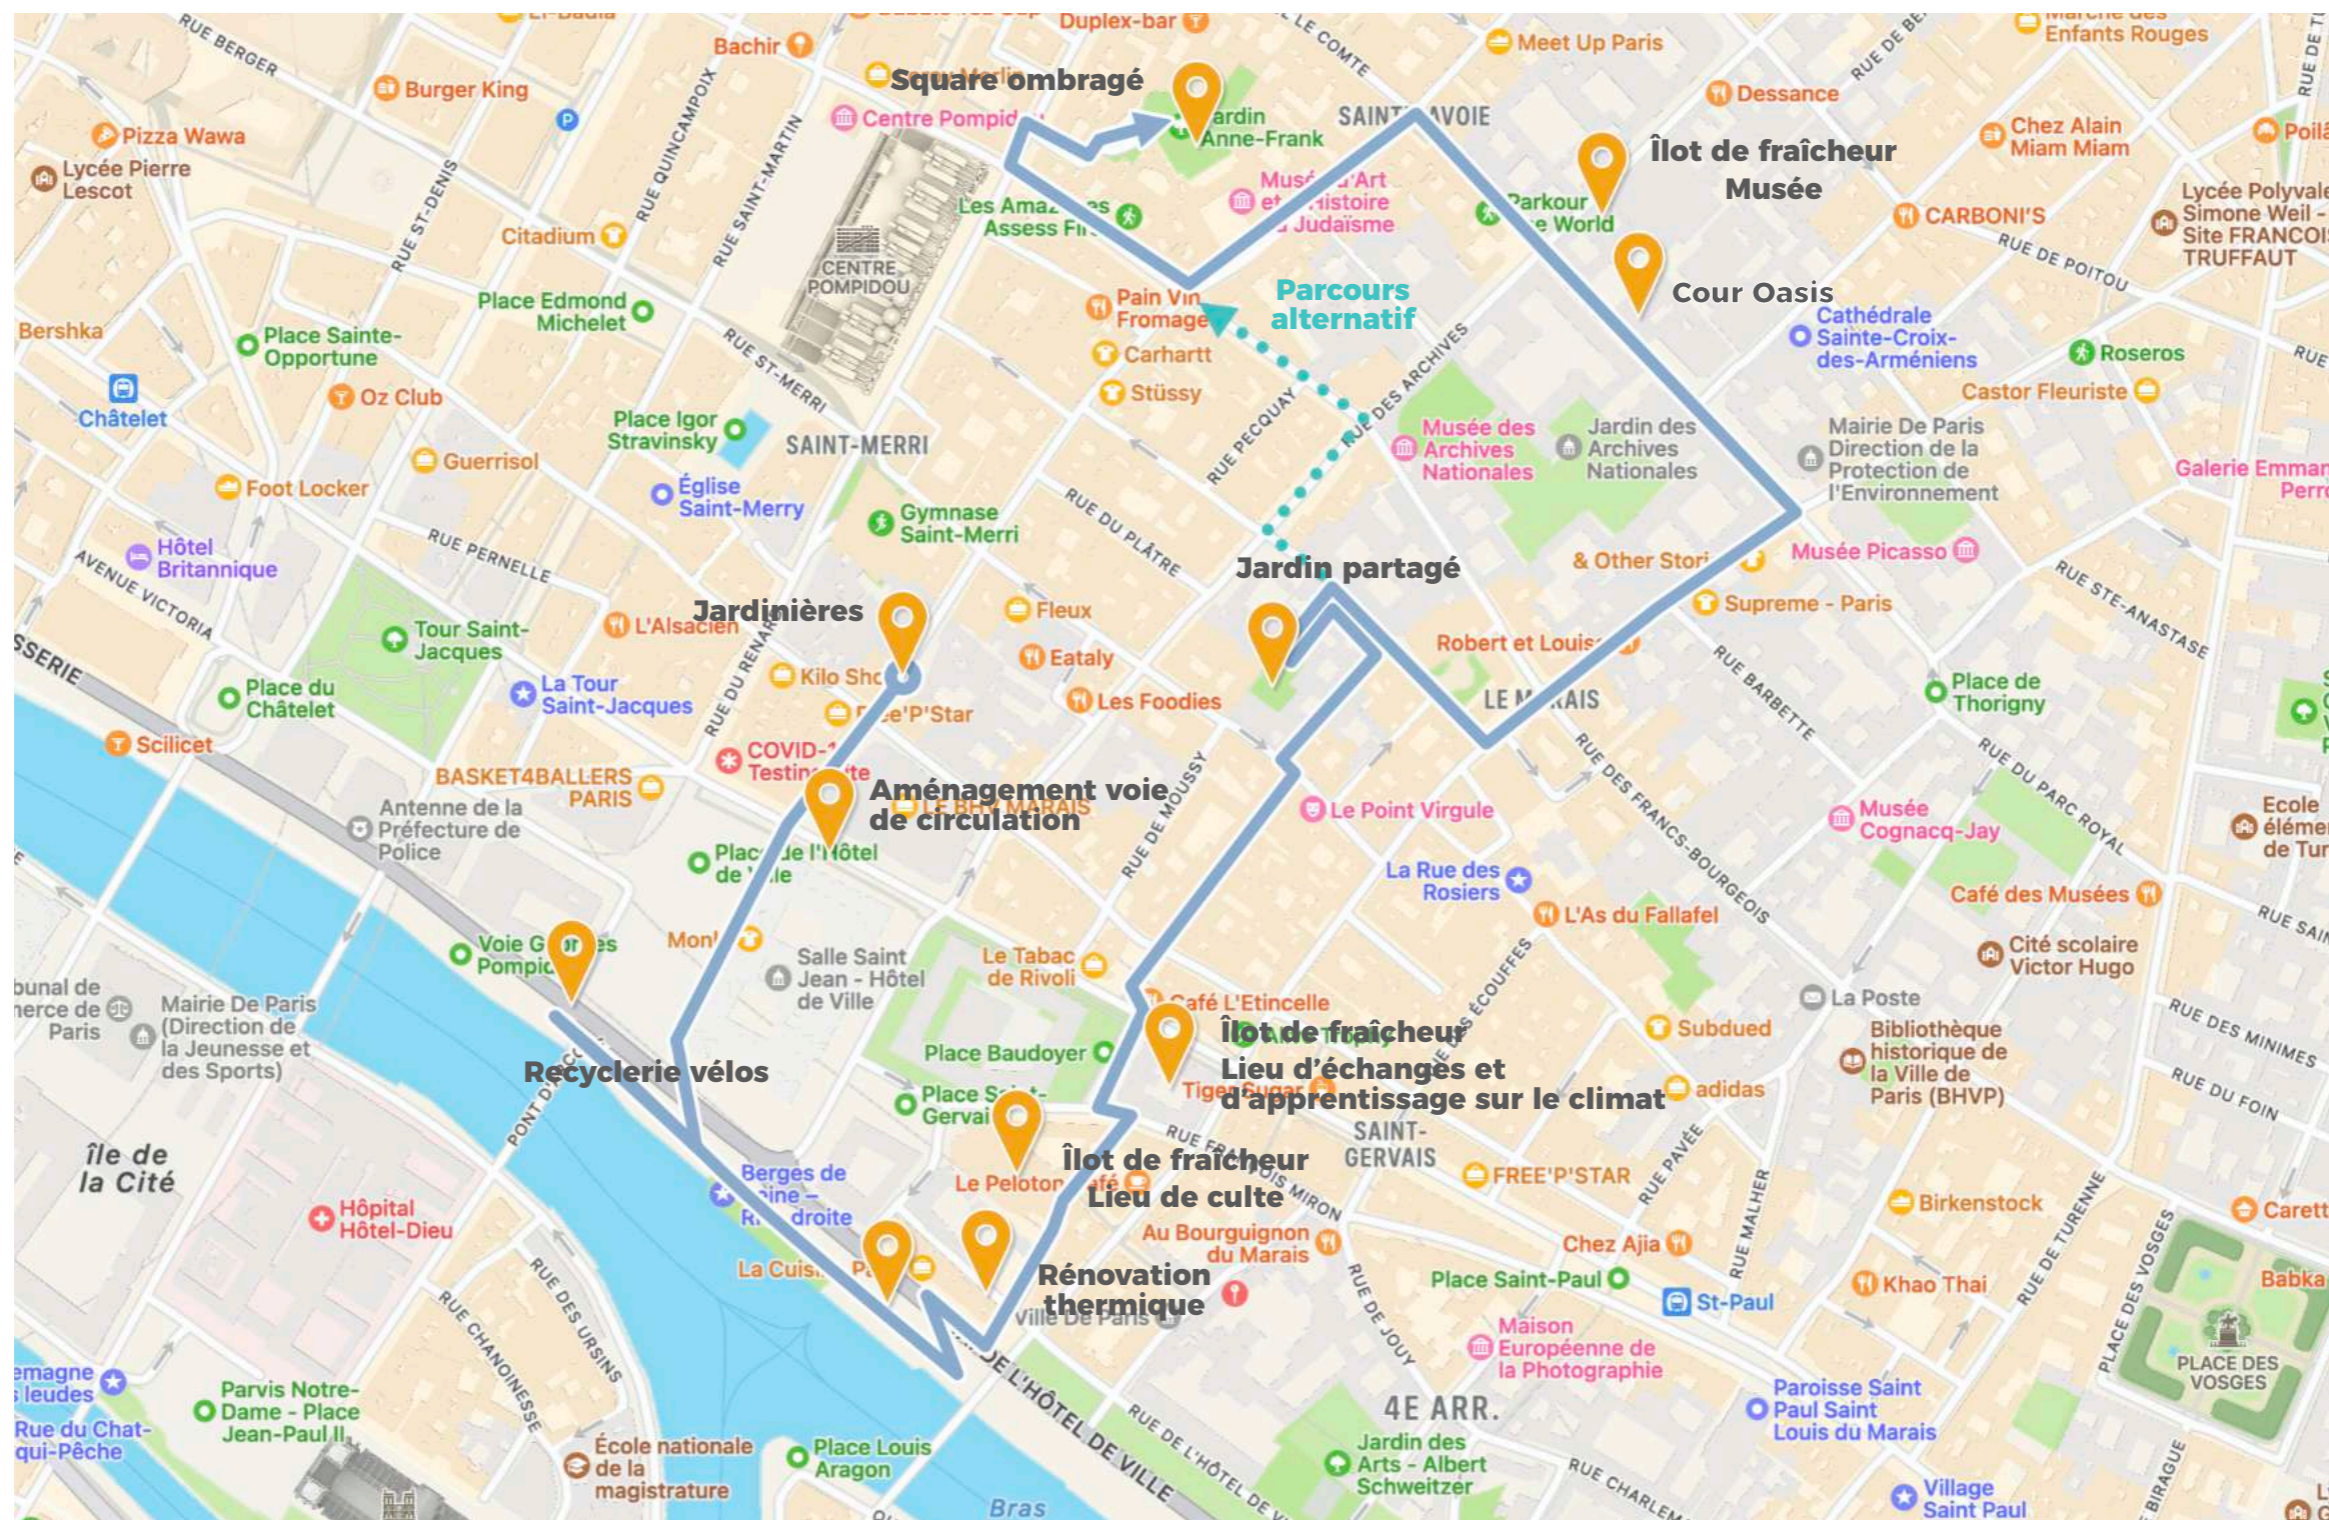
Square ombragé
Îlot de fraîcheur Musée
Cour Oasis
Parcours alternatif
Jardin partagé
Jardinières
Aménagement voie de circulation
Recyclerie vélos
Îlot de fraîcheur Lieu d'échanges et d'apprentissage sur le climat
Îlot de fraîcheur Lieu de culte
Rénovation thermique

Li-Badia
Duplex-bar
Bachir
Meet Up Paris
Marché des Enfants Rouges
Burger King
Pizza Wawa
Lycée Pierre Lescot
Centre Pompidou
Jardin Anne-Frank
SAINT-AVOIE
Dessance
Chez Alain Miam Miam
Musée d'Art et d'Histoire du Judaïsme
Parkour World
CARBONI'S
Lycée Polyvalent Simone Weil - Site FRANCOIS TRUFFAUT
Les Amazones Assess Fit
Citadium
CENTRE POMPIDOU
Pain Vin Fromage
Carhartt
Stüssy
Cathédrale Sainte-Croix-des-Arméniens
Roseros
Castor Fleuriste
Bershka
Place Sainte-Opportune
Place Edmond Michelet
Châtelet
Oz Club
Place Igor Stravinsky
SAINT-MERRI
Musée des Archives Nationales
Jardin des Archives Nationales
Mairie De Paris Direction de la Protection de l'Environnement
Galerie Emmanuel Perrotin
Guerrisol
Foot Locker
Église Saint-Merry
Gymnase Saint-Merri
& Other Stories
Musée Picasso
Hôtel Britannique
Supreme - Paris
Tour Saint-Jacques
L'Alsacien
Fleux
Eataly
Robert et Louise
Place du Châtelet
La Tour Saint-Jacques
Kilo Shop
Free'P'Star
Les Foodies
LE MARAIS
Place de Thorigny
Scilicet
COVID-19 Testing Site
BASKET4BALLERS PARIS
LE BHV MARAIS
Le Point Virgule
Musée Cognacq-Jay
Antenne de la Préfecture de Police
Place de l'Hôtel de Ville
La Rue des Rosiers
Ecole élémentaire de Turenne
L'As du Fallafel
Café des Musées
Voie Georges Pompidou
Monoprix
Salle Saint Jean - Hôtel de Ville
Le Tabac de Rivoli
Cité scolaire Victor Hugo
Tribunal de Commerce de Paris
Mairie De Paris (Direction de la Jeunesse et des Sports)
Café L'Etincelle
La Poste
Place Baudoyer
Subdued
Bibliothèque historique de la Ville de Paris (BHVP)
Tiger Sugar
adidas
Place Saint-Gervais
SAINT-GERVAIS
Île de la Cité
Le Peloton Café
FREE'P'STAR
Birkenstock
Carette
Berges de Seine - Rive droite
Hôpital Hôtel-Dieu
Au Bourguignon du Marais
Chez Aija
Place Saint-Paul
St-Paul
Khao Thai
Babka
La Cuisine Paris
Mairie de Paris
Maison Européenne de la Photographie
PLACE DES VOSGES
Parvis Notre-Dame - Place Jean-Paul II
4E ARR.
Paroisse Saint Paul Saint Louis du Marais
Rue du Chat-qui-Pêche
École nationale de la magistrature
Place Louis Aragon
Jardin des Arts - Albert Schweitzer
Village Saint Paul
Bras
Shakespeare and Co / Les Deux Magots Compagnons (partial): emagne / s leudes

RUE BERGER
RUE QUINCAMPOIX
RUE ST-DENIS
RUE SAINT-MARTIN
RUE DU TEMPLE
RUE ST-MERRI
RUE PECQUAY
RUE DES ARCHIVES
RUE DE POITOU
RUE PERNELLE
AVENUE VICTORIA
RUE DU PLÂTRE
RUE DU RENARD
RUE DE MOUSSY
RUE BARBETTE
RUE STE-ANASTASE
RUE DU PARC ROYAL
RUE DES FRANCS-BOURGEOIS
RUE DES ÉCOUFFES
RUE PAVÉE
RUE MALHER
RUE DE TURENNE
PLACE DES VOSGES
RUE DES MINIMES
RUE DU FOIN
RUE FRANÇOIS MIRON
RUE DE JOUY
RUE CHANOINESSE
RUE DES URSINS
PONT D'ARCOLE
QUAI DE L'HÔTEL DE VILLE
RUE DE L'HÔTEL DE VILLE
RUE CHARLEMAGNE
RUE ST-PAUL
RUE DE BIRAGUE
RUE DE BRETAGNE
RUE LE COMTE
SSERIE